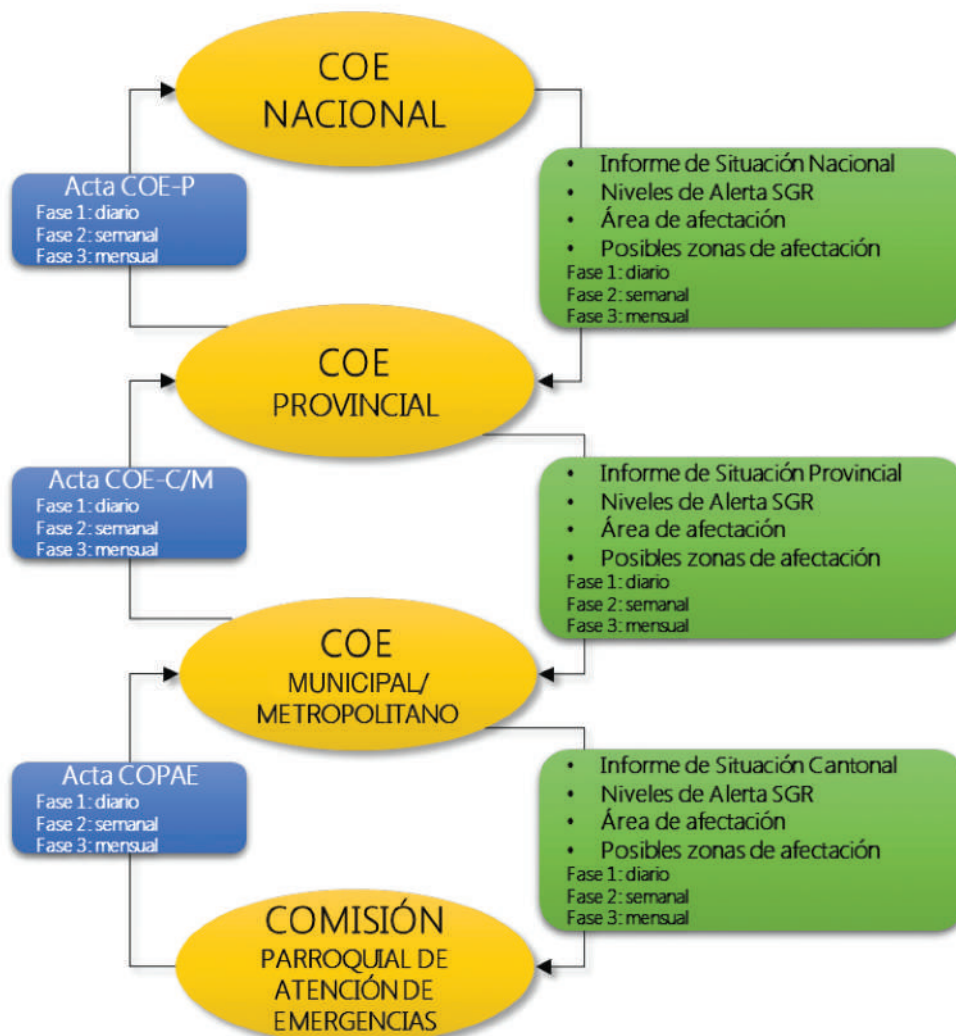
COE
NACIONAL

Acta COE-P
Fase 1: diario
Fase 2: semanal
Fase 3: mensual

- Informe de Situación Nacional
- Niveles de Alerta SGR
- Área de afectación
- Posibles zonas de afectación
Fase 1: diario
Fase 2: semanal
Fase 3: mensual

COE
PROVINCIAL

Acta COE-C/M
Fase 1: diario
Fase 2: semanal
Fase 3: mensual

- Informe de Situación Provincial
- Niveles de Alerta SGR
- Área de afectación
- Posibles zonas de afectación
Fase 1: diario
Fase 2: semanal
Fase 3: mensual

COE
MUNICIPAL/
METROPOLITANO

Acta COPAE
Fase 1: diario
Fase 2: semanal
Fase 3: mensual

- Informe de Situación Cantonal
- Niveles de Alerta SGR
- Área de afectación
- Posibles zonas de afectación
Fase 1: diario
Fase 2: semanal
Fase 3: mensual

COMISIÓN
PARROQUIAL DE
ATENCIÓN DE
EMERGENCIAS